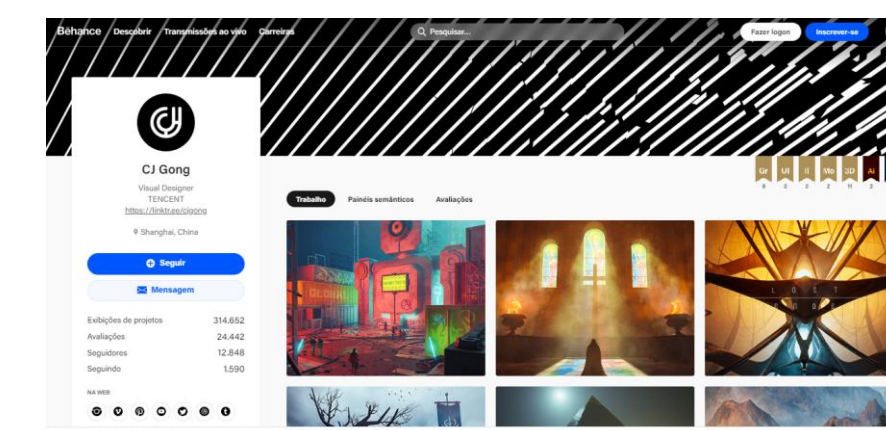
Behance Descobrir Transmissões ao vivo Carreiras

Pesquisar...

Fazer logon Inscrever-se

CJ Gong
Visual Designer
TENCENT
https://linktr.ee/cjgong

Shanghai, China

Seguir

Mensagem

| Exibições de projetos | 314.652 |
|---|---|
| Avaliações | 24.442 |
| Seguidores | 12.848 |
| Seguindo | 1.590 |

NA WEB

Trabalho Painéis semânticos Avaliações

Gr 6 UI 2 Il 2 Mo 2 3D 11 Ai 2

LOST